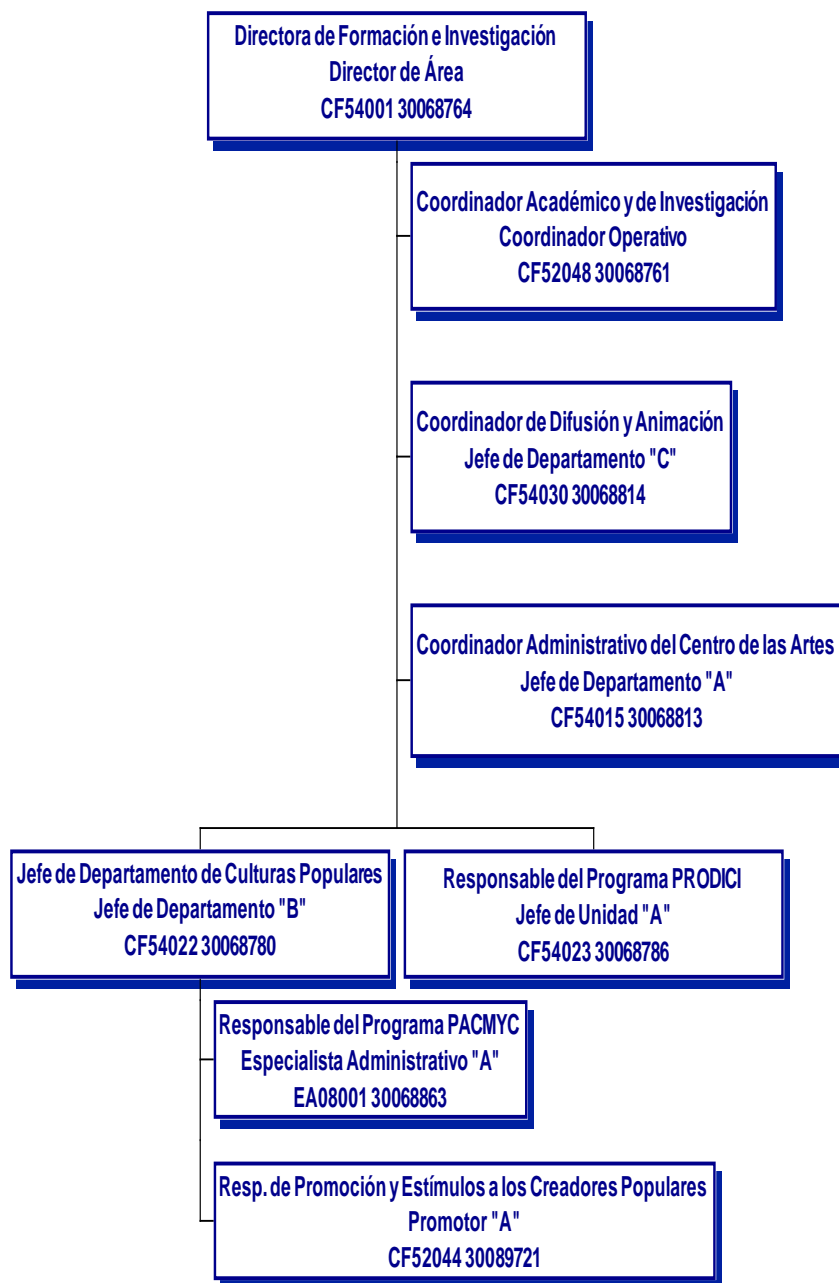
Directora de Formación e Investigación
Director de Área
CF54001 30068764

Coordinador Académico y de Investigación
Coordinador Operativo
CF52048 30068761

Coordinador de Difusión y Animación
Jefe de Departamento "C"
CF54030 30068814

Coordinador Administrativo del Centro de las Artes
Jefe de Departamento "A"
CF54015 30068813

Jefe de Departamento de Culturas Populares
Jefe de Departamento "B"
CF54022 30068780

Responsable del Programa PRODICI
Jefe de Unidad "A"
CF54023 30068786

Responsable del Programa PACMYC
Especialista Administrativo "A"
EA08001 30068863

Resp. de Promoción y Estímulos a los Creadores Populares
Promotor "A"
CF52044 30089721